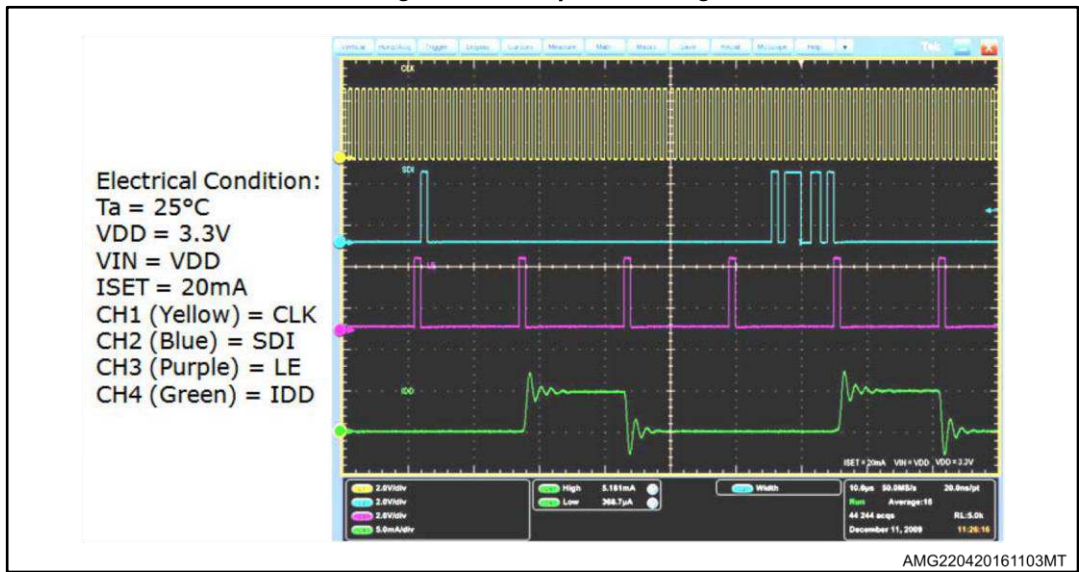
Electrical Condition:
Ta = 25°C
VDD = 3.3V
VIN = VDD
ISET = 20mA
CH1 (Yellow) = CLK
CH2 (Blue) = SDI
CH3 (Purple) = LE
CH4 (Green) = IDD

Vertical Horiz/Acq Trigger Display Cursors Measure Math MyScope Utilities Help Tek

CLK

SDI

LE

IDD

ISET = 20mA VIN = VDD VDD = 3.3V

2.0V/div
2.0V/div
2.0V/div
5.0mA/div

High 5.181mA
Low 368.7μA

Width

10.0μs 50.0MS/s 20.0ns/pt
Run Average:16
44 244 acqs RL:5.0k
December 11, 2009 11:26:16

AMG220420161103MT